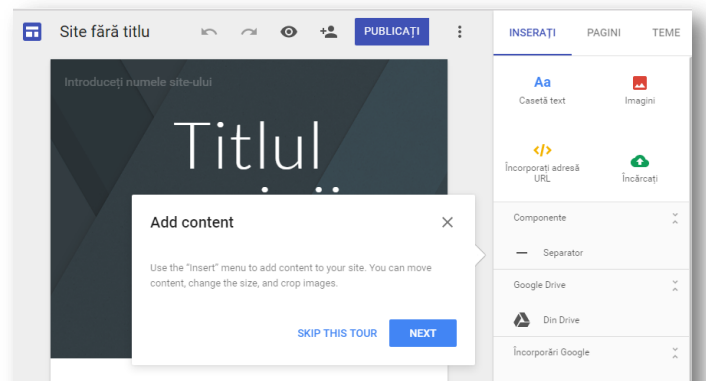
Site fără titlu

PUBLICAȚI

INSERAȚI PAGINI TEME

Introduceți numele site-ului

Titlul

Aa
Casetă text

Imagini

</>
Încorporați adresă URL

Încărcați

Componente

Separator

Google Drive

Din Drive

Încorporări Google

Add content

Use the "Insert" menu to add content to your site. You can move content, change the size, and crop images.

SKIP THIS TOUR NEXT